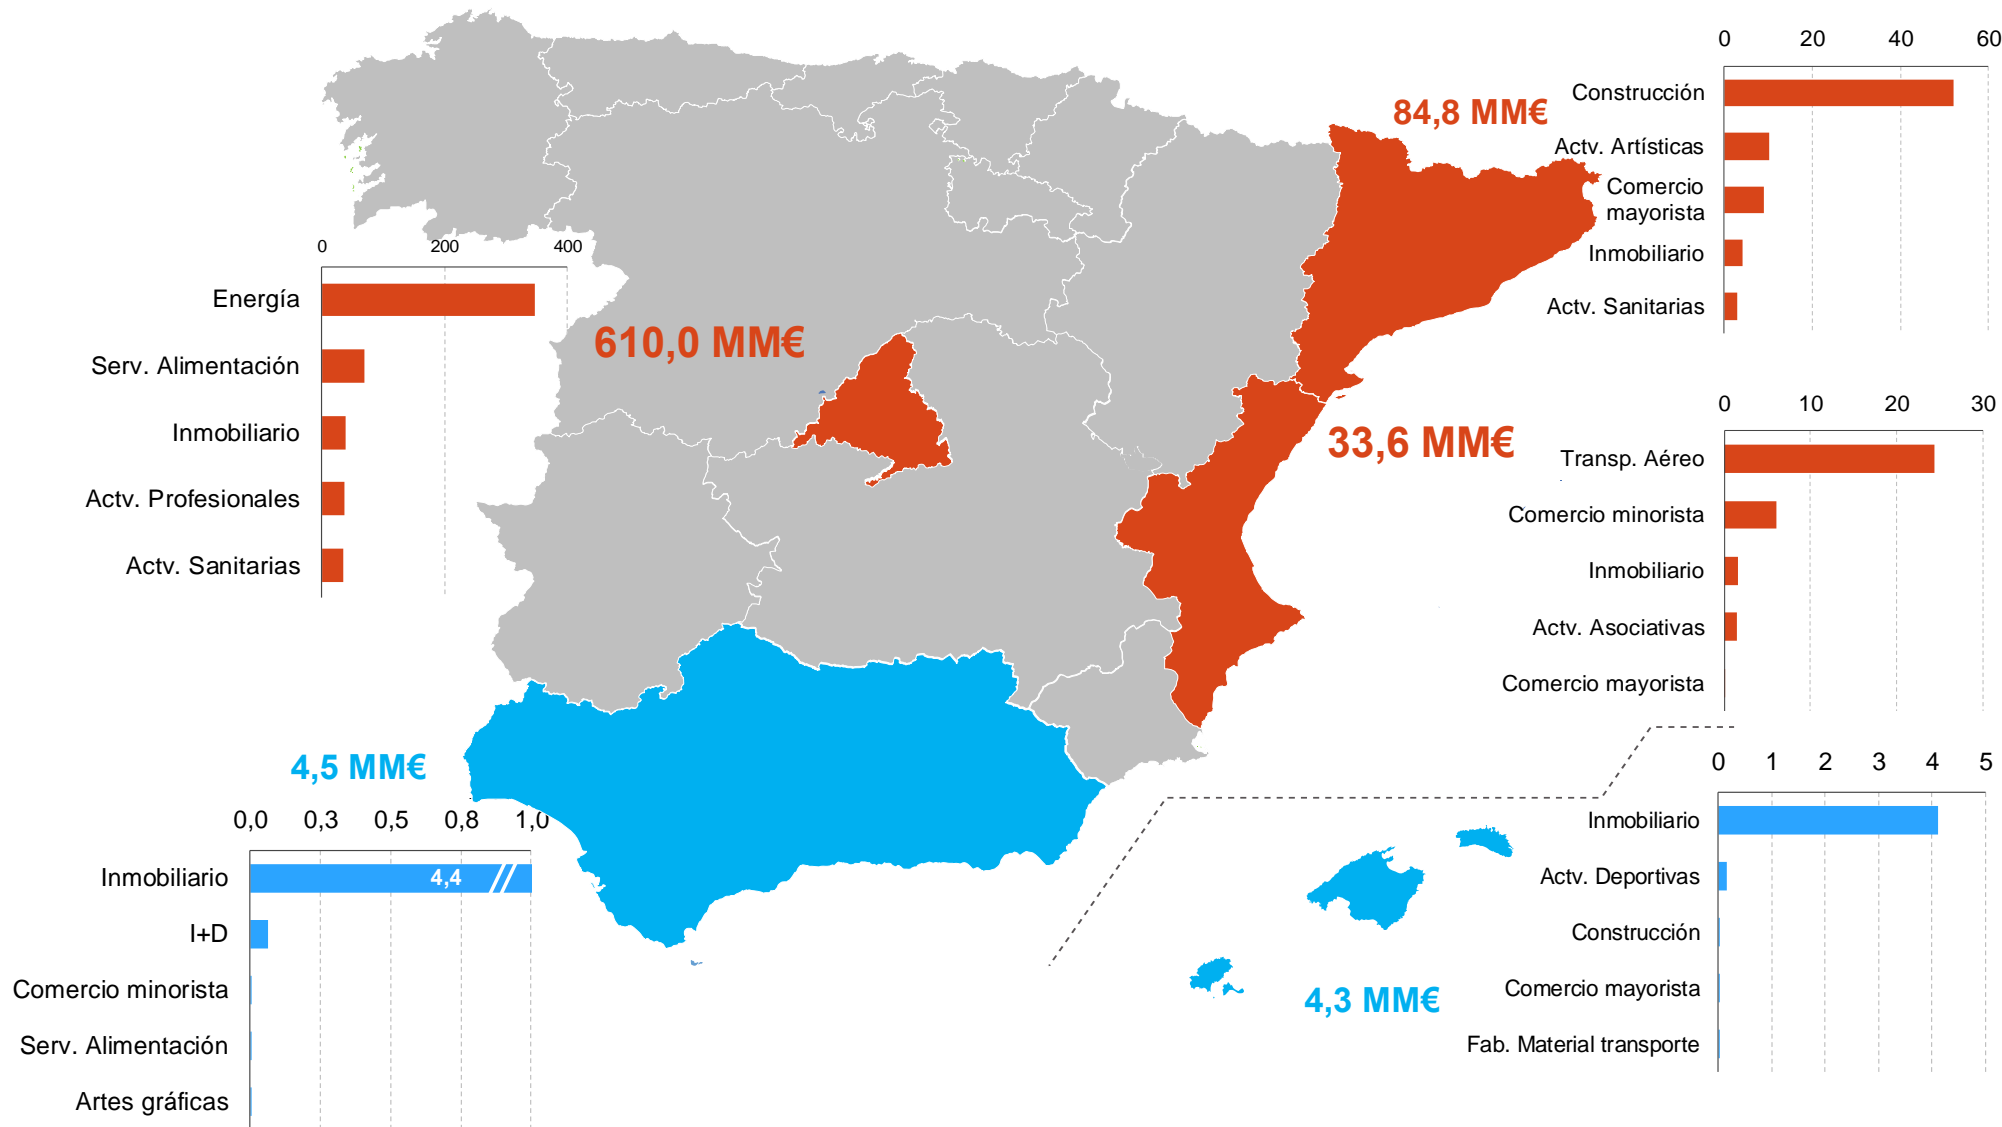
0 20 40 60

84,8 MM€

Construcción
Actv. Artísticas
Comercio mayorista
Inmobiliario
Actv. Sanitarias

0 200 400

Energía
Serv. Alimentación
Inmobiliario
Actv. Profesionales
Actv. Sanitarias

610,0 MM€

0 10 20 30

33,6 MM€

Transp. Aéreo
Comercio minorista
Inmobiliario
Actv. Asociativas
Comercio mayorista

4,5 MM€

0,0 0,3 0,5 0,8 1,0

Inmobiliario 4,4
I+D
Comercio minorista
Serv. Alimentación
Artes gráficas

0 1 2 3 4 5

Inmobiliario
Actv. Deportivas
Construcción
Comercio mayorista
Fab. Material transporte

4,3 MM€